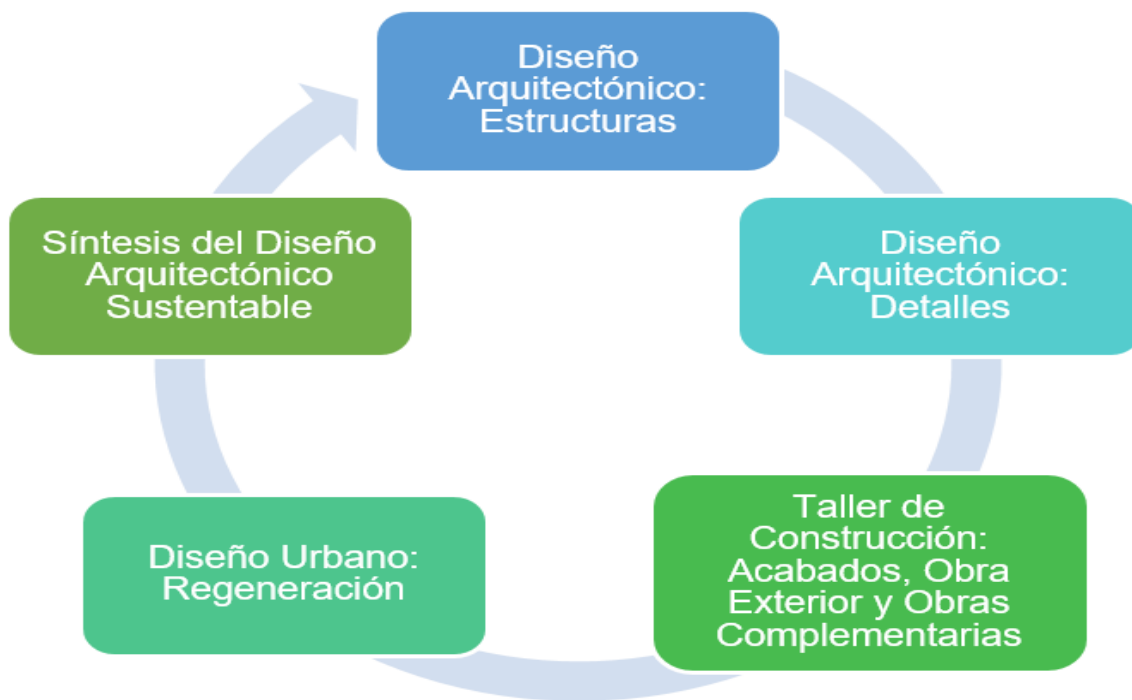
Diseño Arquitectónico: Estructuras

Diseño Arquitectónico: Detalles

Taller de Construcción: Acabados, Obra Exterior y Obras Complementarias

Diseño Urbano: Regeneración

Síntesis del Diseño Arquitectónico Sustentable